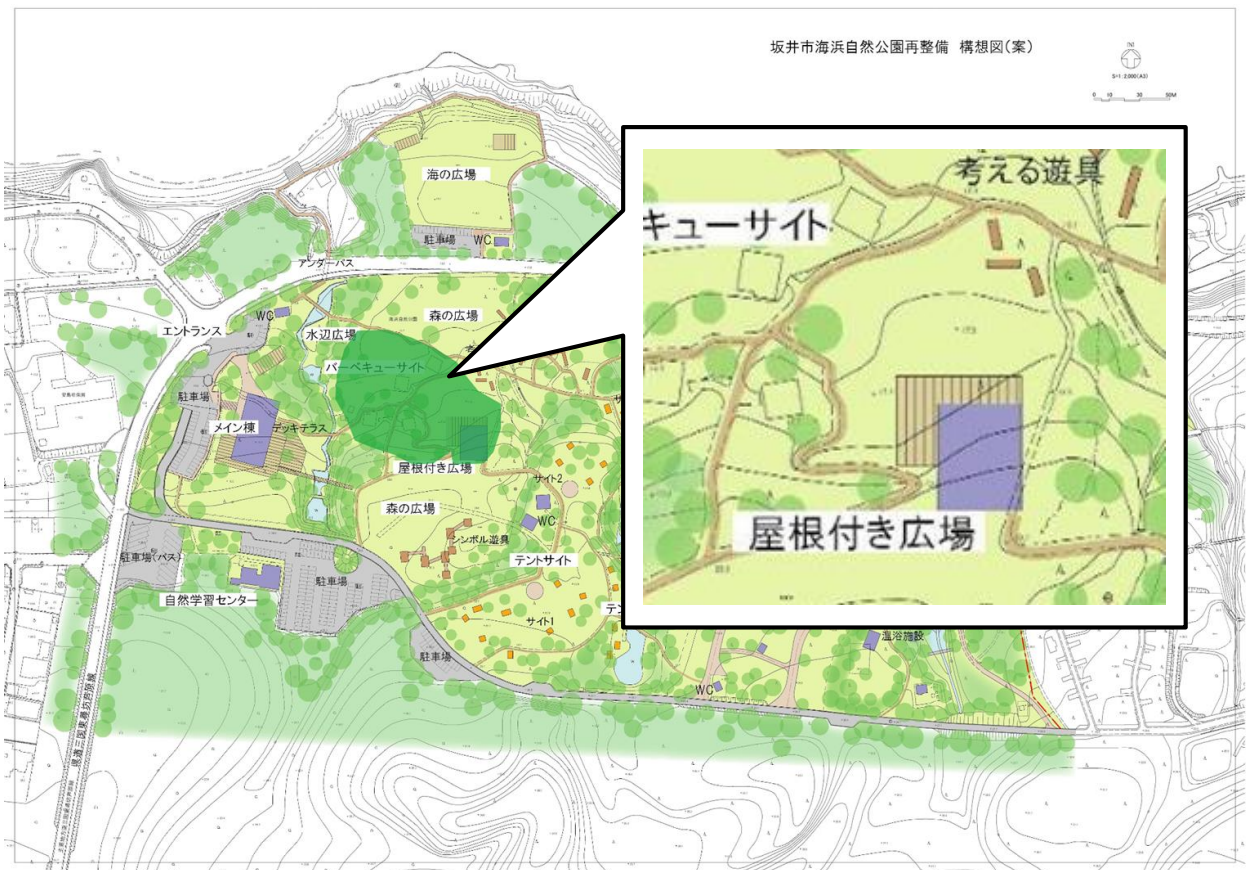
坂井市海浜自然公園再整備 構想図(案)

S=1:2,000(A3)

0 10 30 50M

海の広場

駐車場

WC

アンダーパス

エントランス

WC

森の広場

水辺広場

バーベキューサイト

駐車場

メイン棟

デッキテラス

屋根付き広場

サイト2

森の広場

WC

シンボル遊具

テントサイト

駐車場(バス)

駐車場

自然学習センター

サイト1

駐車場

WC

温浴施設

考える遊具

キューサイト

屋根付き広場